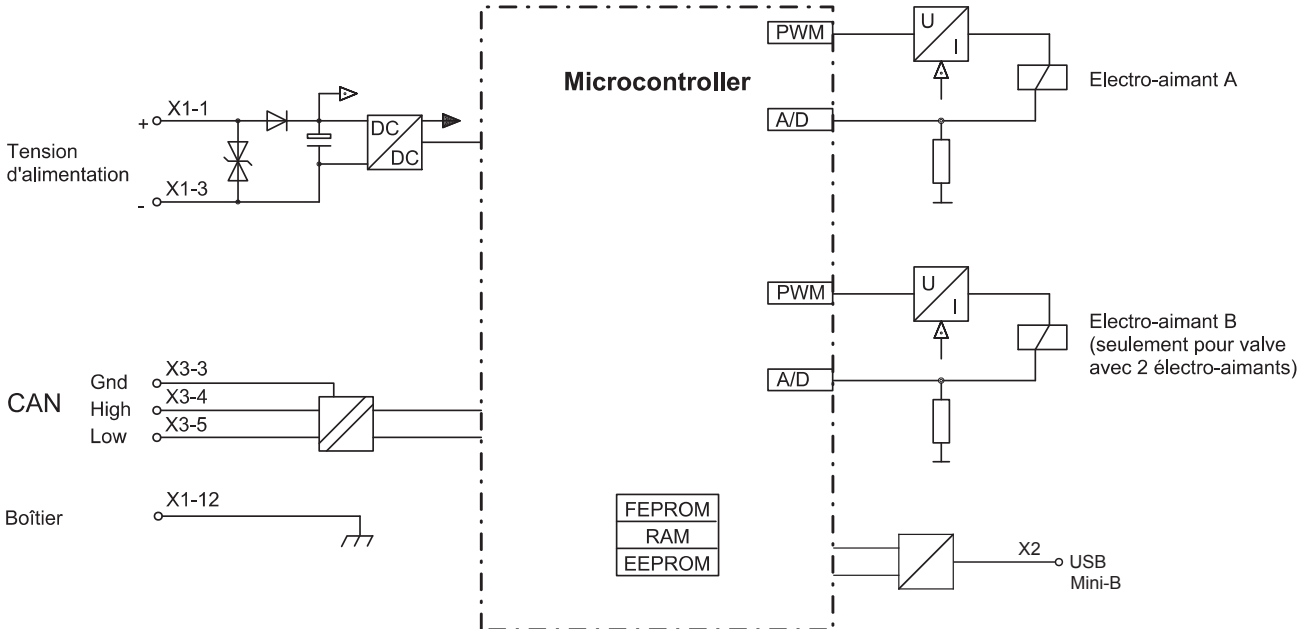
Microcontroller

PWM

U

I

Electro-aimant A

A/D

+ X1-1

DC

DC

Tension d'alimentation

- X1-3

PWM

U

I

Electro-aimant B (seulement pour valve avec 2 électro-aimants)

A/D

CAN

Gnd X3-3

High X3-4

Low X3-5

Boîtier X1-12

FEPROM

RAM

EEPROM

X2

USB Mini-B